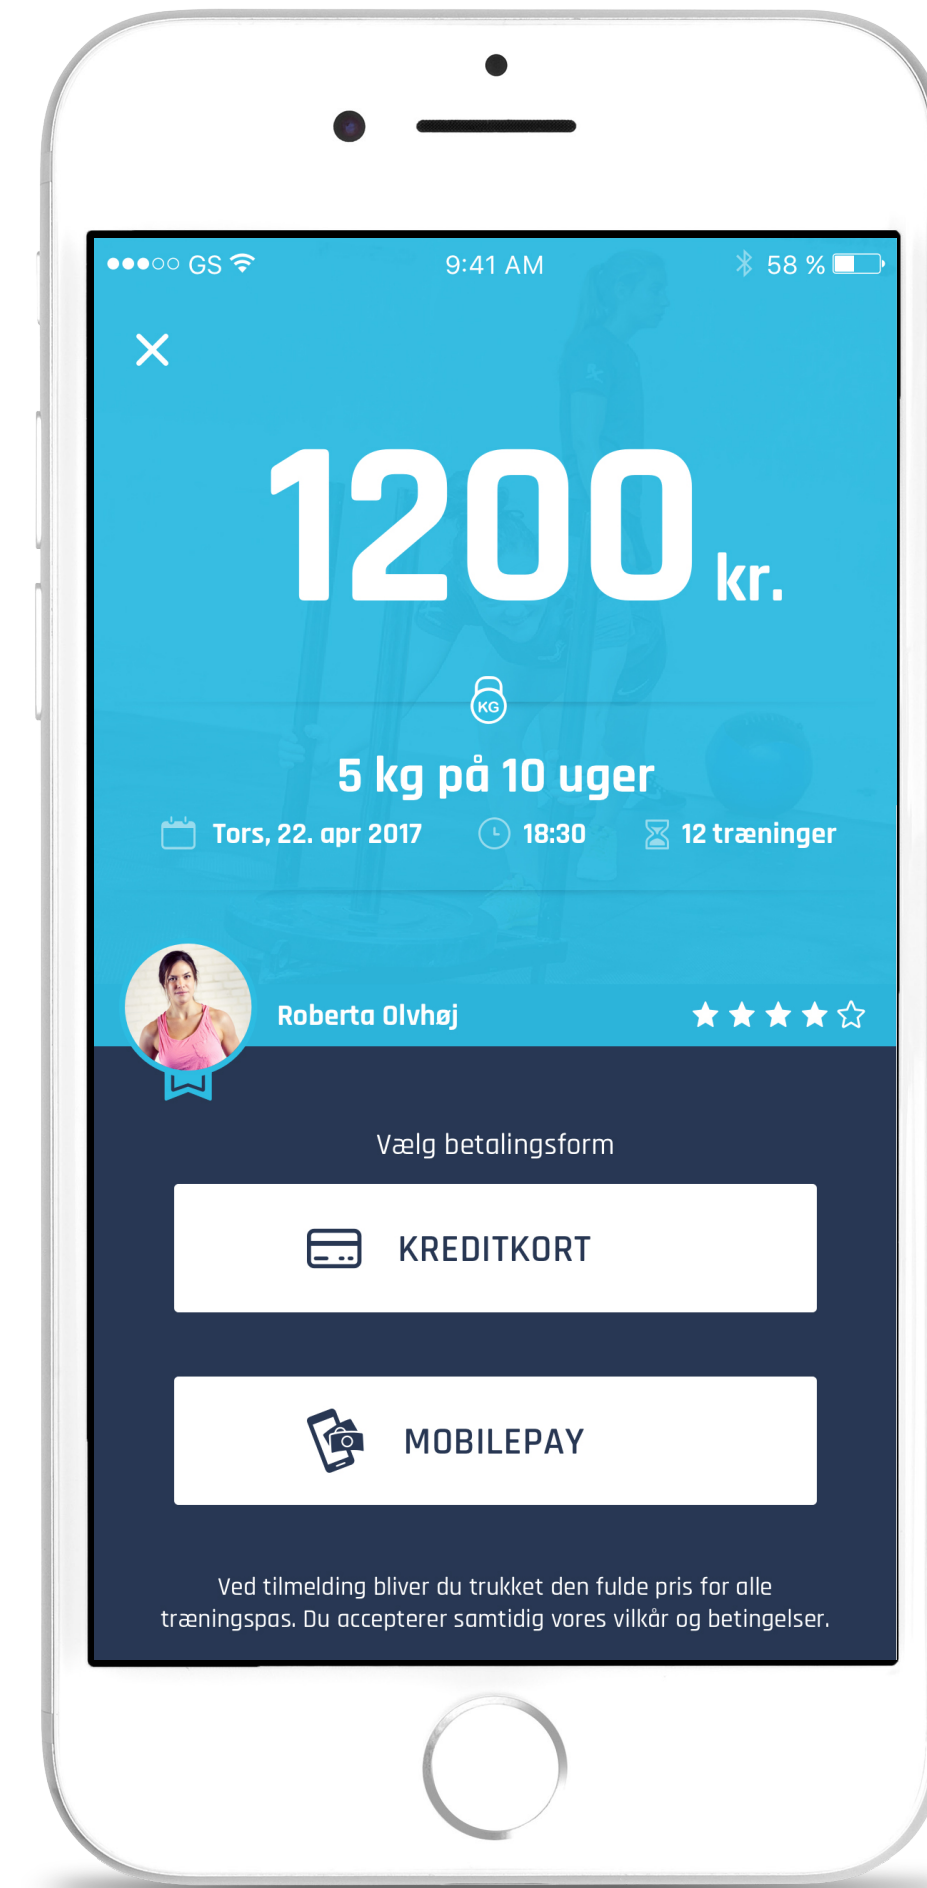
●●●○○ GS 9:41 AM 58 %

×

1200 kr.

KG

5 kg på 10 uger

Tors, 22. apr 2017 18:30 12 træninger

Roberta Olvhøj

Vælg betalingsform

KREDITKORT

MOBILEPAY

Ved tilmelding bliver du trukket den fulde pris for alle træningspas. Du accepterer samtidig vores vilkår og betingelser.